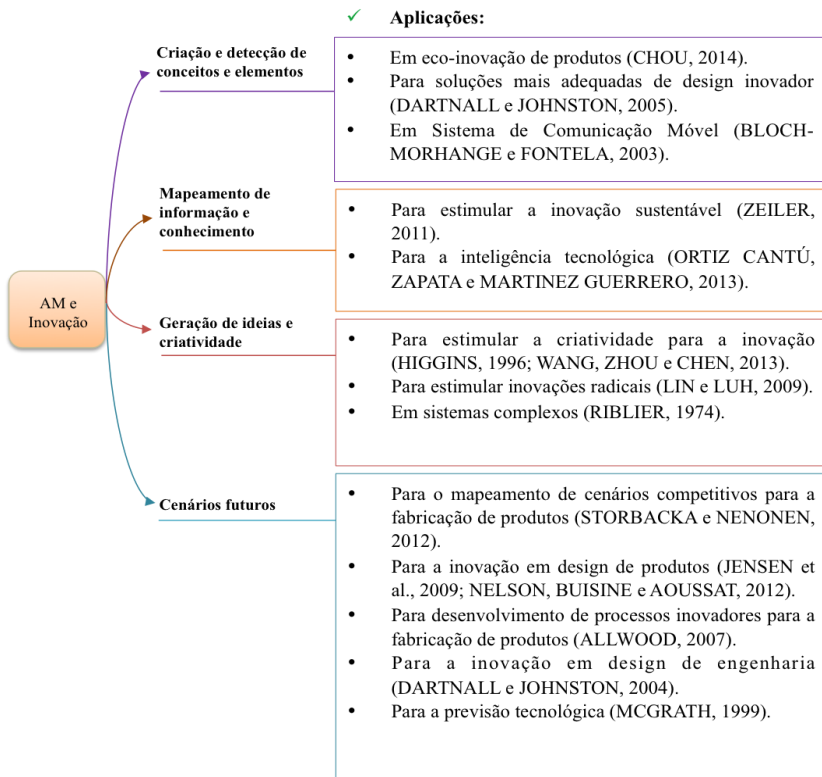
✓ Aplicações:

AM e Inovação

Criação e detecção de conceitos e elementos

- Em eco-inovação de produtos (CHOU, 2014).
- Para soluções mais adequadas de design inovador (DARTNALL e JOHNSTON, 2005).
- Em Sistema de Comunicação Móvel (BLOCH-MORHANGE e FONTELA, 2003).

Mapeamento de informação e conhecimento

- Para estimular a inovação sustentável (ZEILER, 2011).
- Para a inteligência tecnológica (ORTIZ CANTÚ, ZAPATA e MARTINEZ GUERRERO, 2013).

Geração de ideias e criatividade

- Para estimular a criatividade para a inovação (HIGGINS, 1996; WANG, ZHOU e CHEN, 2013).
- Para estimular inovações radicais (LIN e LUH, 2009).
- Em sistemas complexos (RIBLIER, 1974).

Cenários futuros

- Para o mapeamento de cenários competitivos para a fabricação de produtos (STORBACKA e NENONEN, 2012).
- Para a inovação em design de produtos (JENSEN et al., 2009; NELSON, BUISINE e AOUSSAT, 2012).
- Para desenvolvimento de processos inovadores para a fabricação de produtos (ALLWOOD, 2007).
- Para a inovação em design de engenharia (DARTNALL e JOHNSTON, 2004).
- Para a previsão tecnológica (MCGRATH, 1999).